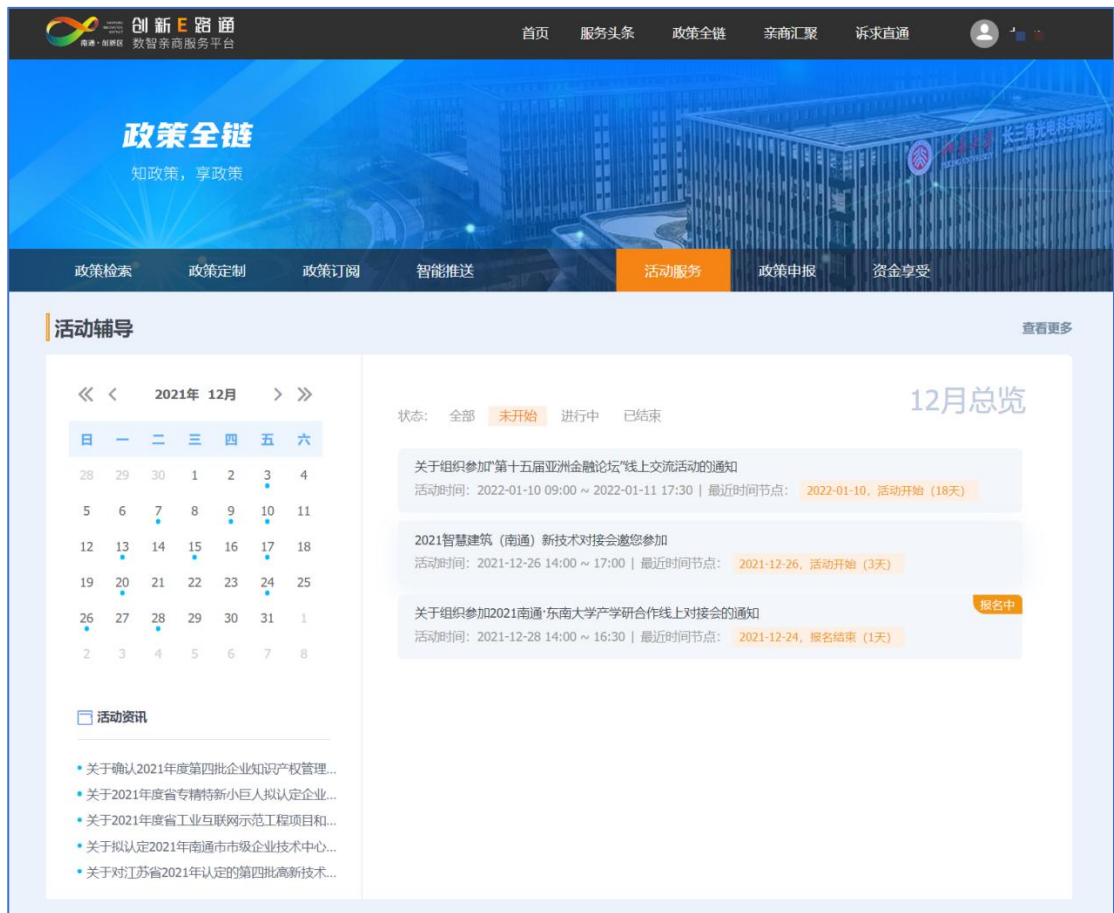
南通·创新区 创新E路通 数智亲商服务平台

首页 服务头条 政策全链 亲商汇聚 诉求直通

政策全链
知政策，享政策

长三角光电科学研究院

政策检索 政策定制 政策订阅 智能推送 活动服务 政策申报 资金享受

活动辅导

查看更多

« ‹ 2021年 12月 › »

| 日 | 一 | 二 | 三 | 四 | 五 | 六 |
|---|---|---|---|---|---|---|
| 28 | 29 | 30 | 1 | 2 | 3 | 4 |
| 5 | 6 | 7 | 8 | 9 | 10 | 11 |
| 12 | 13 | 14 | 15 | 16 | 17 | 18 |
| 19 | 20 | 21 | 22 | 23 | 24 | 25 |
| 26 | 27 | 28 | 29 | 30 | 31 | 1 |
| 2 | 3 | 4 | 5 | 6 | 7 | 8 |

活动资讯

• 关于确认2021年度第四批企业知识产权管理...
• 关于2021年度省专精特新小巨人拟认定企业...
• 关于2021年度省工业互联网示范工程项目和...
• 关于拟认定2021年南通市市级企业技术中心...
• 关于对江苏省2021年认定的第四批高新技术...

12月总览

状态: 全部 未开始 进行中 已结束

关于组织参加"第十五届亚洲金融论坛"线上交流活动的通知
活动时间: 2022-01-10 09:00 ~ 2022-01-11 17:30 | 最近时间节点: 2022-01-10，活动开始（18天）

2021智慧建筑（南通）新技术对接会邀您参加
活动时间: 2021-12-26 14:00 ~ 17:00 | 最近时间节点: 2021-12-26，活动开始（3天）

报名中
关于组织参加2021南通·东南大学产学研合作线上对接会的通知
活动时间: 2021-12-28 14:00 ~ 16:30 | 最近时间节点: 2021-12-24，报名结束（1天）